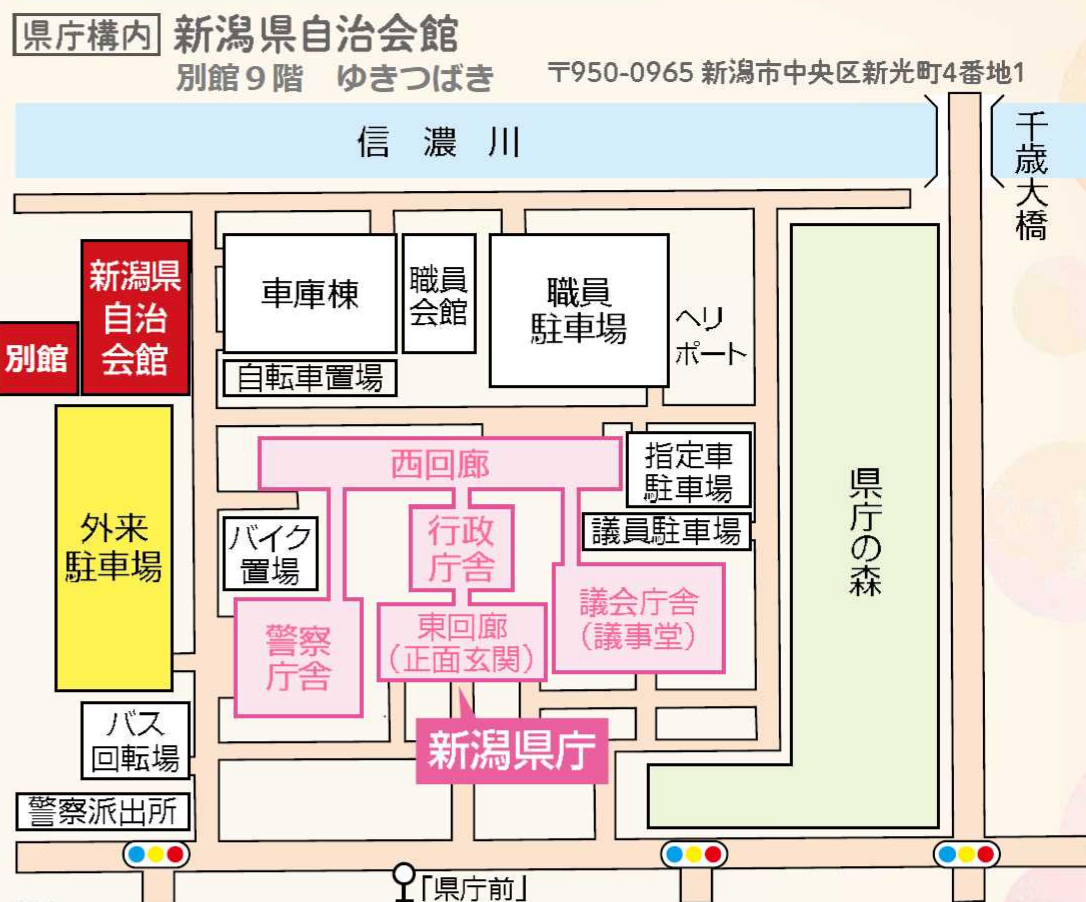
県庁構内 新潟県自治会館
別館９階　ゆきつばき
〒950-0965 新潟市中央区新光町4番地1

信濃川

千歳大橋

新潟県自治会館

別館

車庫棟

職員会館

職員駐車場

ヘリポート

自転車置場

西回廊

指定車駐車場

議員駐車場

県庁の森

外来駐車場

バイク置場

行政庁舎

議会庁舎（議事堂）

警察庁舎

東回廊（正面玄関）

新潟県庁

バス回転場

警察派出所

「県庁前」